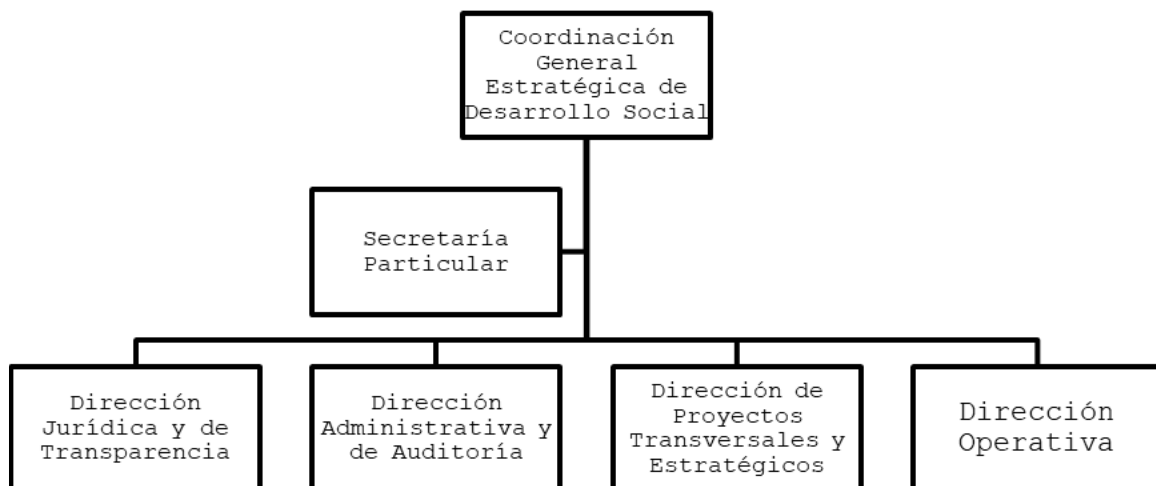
Coordinación General Estratégica de Desarrollo Social

Secretaría Particular

Dirección Jurídica y de Transparencia

Dirección Administrativa y de Auditoría

Dirección de Proyectos Transversales y Estratégicos

Dirección Operativa